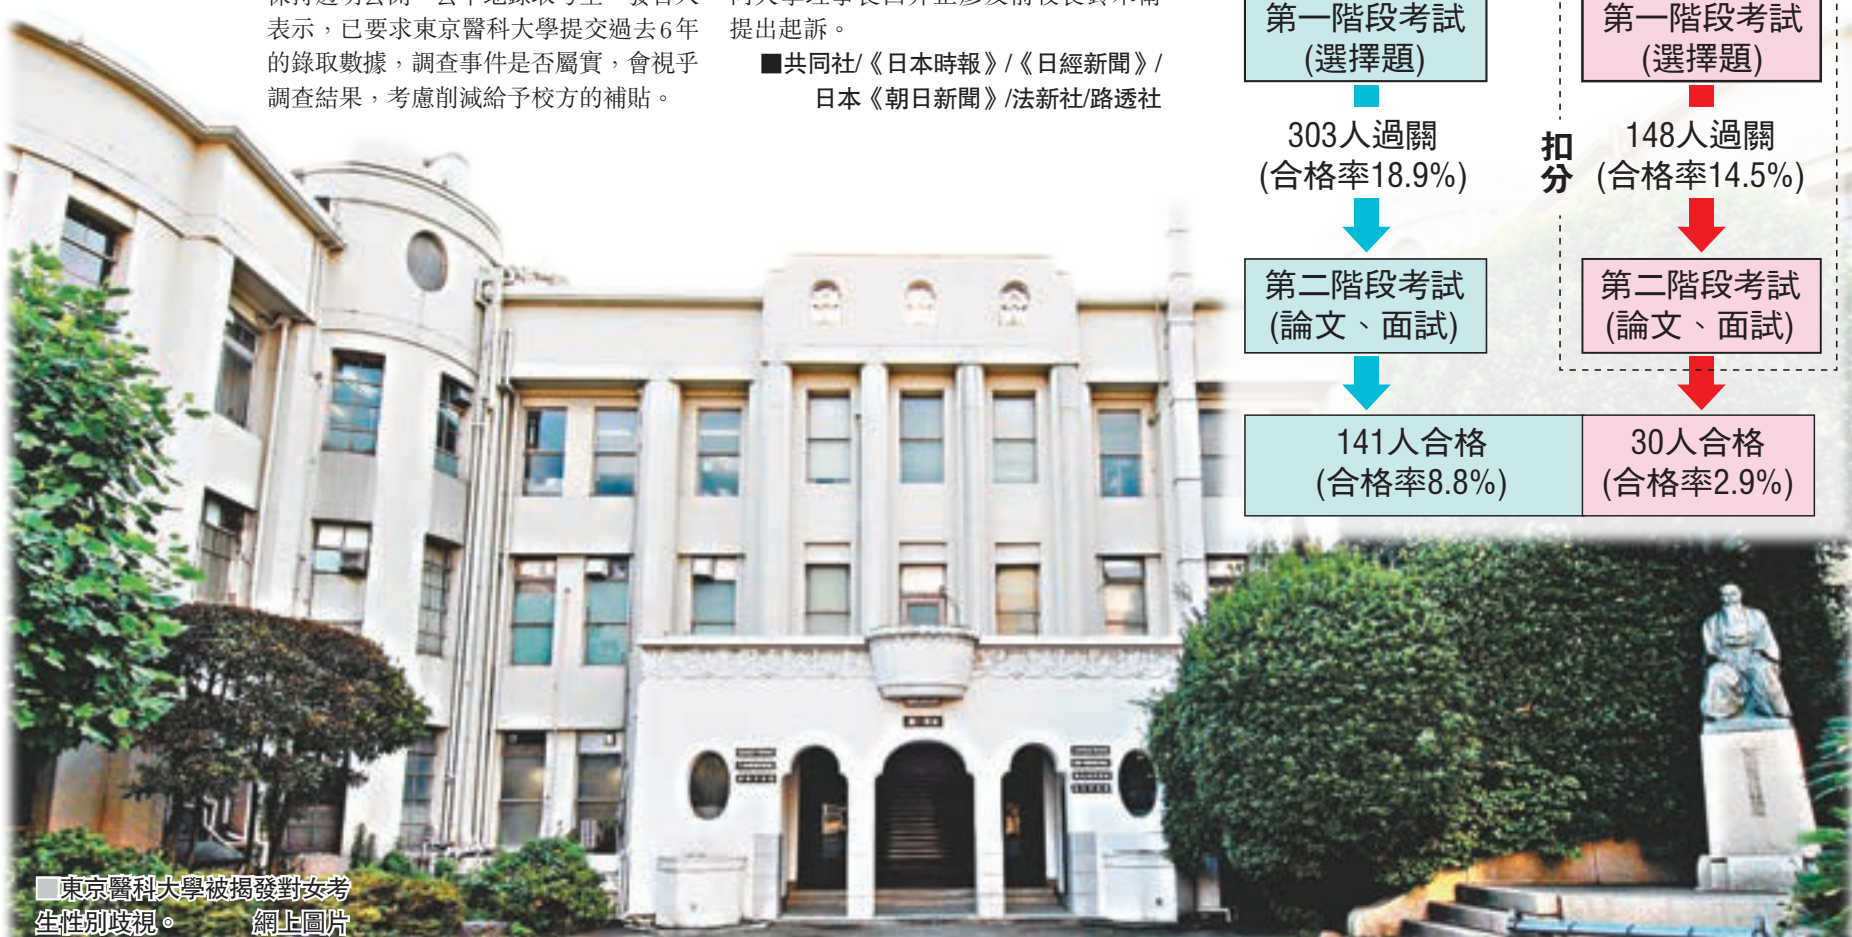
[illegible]
表示，已要求東京醫科大學提交過去6年的錄取數據，調查事件是否屬實，會視乎調查結果，考慮削減給予校方的補貼。

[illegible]
提出起訴。

■共同社/《日本時報》/《日經新聞》/日本《朝日新聞》/法新社/路透社

第一階段考試
(選擇題)

303人過關
(合格率18.9%)

第二階段考試
(論文、面試)

141人合格
(合格率8.8%)

第一階段考試
(選擇題)

扣分

148人過關
(合格率14.5%)

第二階段考試
(論文、面試)

30人合格
(合格率2.9%)

■東京醫科大學被揭發對女考生性別歧視。 網上圖片